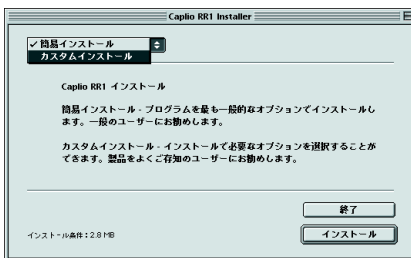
Caplio RR1 Installer

✓簡易インストール
カスタムインストール

Caplio RR1 インストール

簡易インストール - プログラムを最も一般的なオプションでインストールします。一般のユーザーにお勧めします。

カスタムインストール - インストールで必要なオプションを選択することができます。製品をよくご存知のユーザーにお勧めします。

インストール条件：2.8 MB

終了

インストール